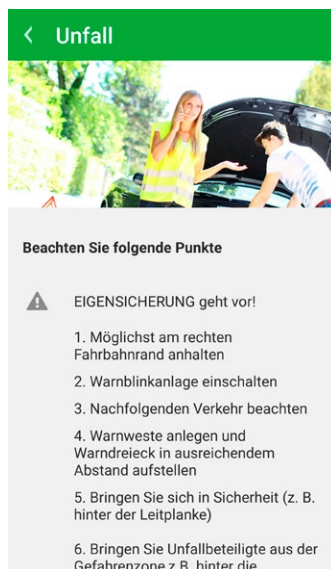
Unfall

Beachten Sie folgende Punkte

EIGENSICHERUNG geht vor!

1. Möglichst am rechten Fahrbahnrand anhalten

2. Warnblinkanlage einschalten

3. Nachfolgenden Verkehr beachten

4. Warnweste anlegen und Warndreieck in ausreichendem Abstand aufstellen

5. Bringen Sie sich in Sicherheit (z. B. hinter der Leitplanke)

6. Bringen Sie Unfallbeteiligte aus der Gefahrenzone z.B. hinter die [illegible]